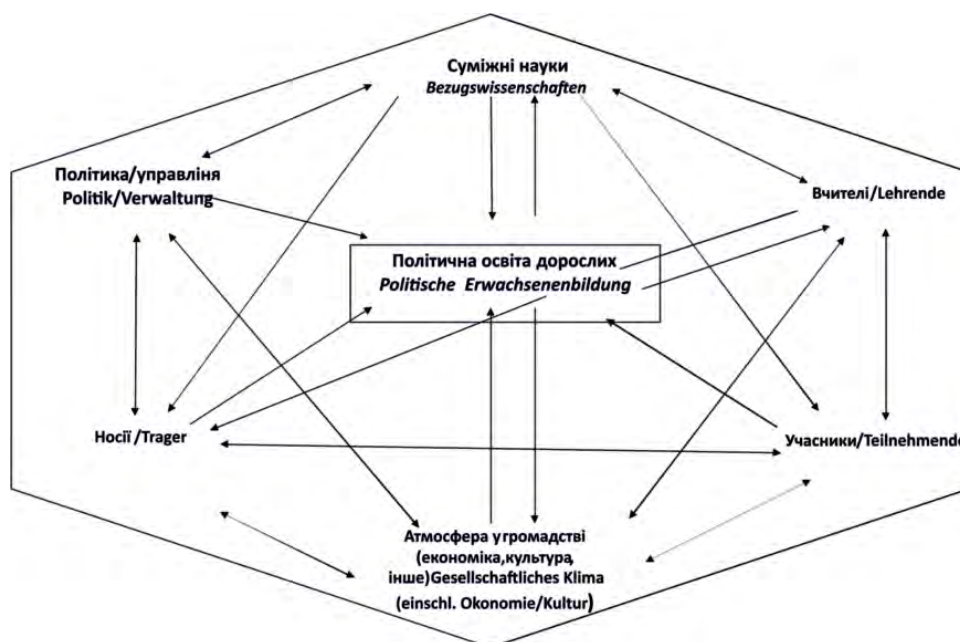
Суміжні науки
Bezugswissenschaften

Політика/управління
Politik/Verwaltung

Вчителі/Lehrende

Політична освіта дорослих
Politische Erwachsenenbildung

Носії /Trager

Учасники/Teilnehmende

Атмосфера у громадстві
(економіка,культура,
інше)Gesellschaftliches Klima
(einschl. Okonomie/Kultur)